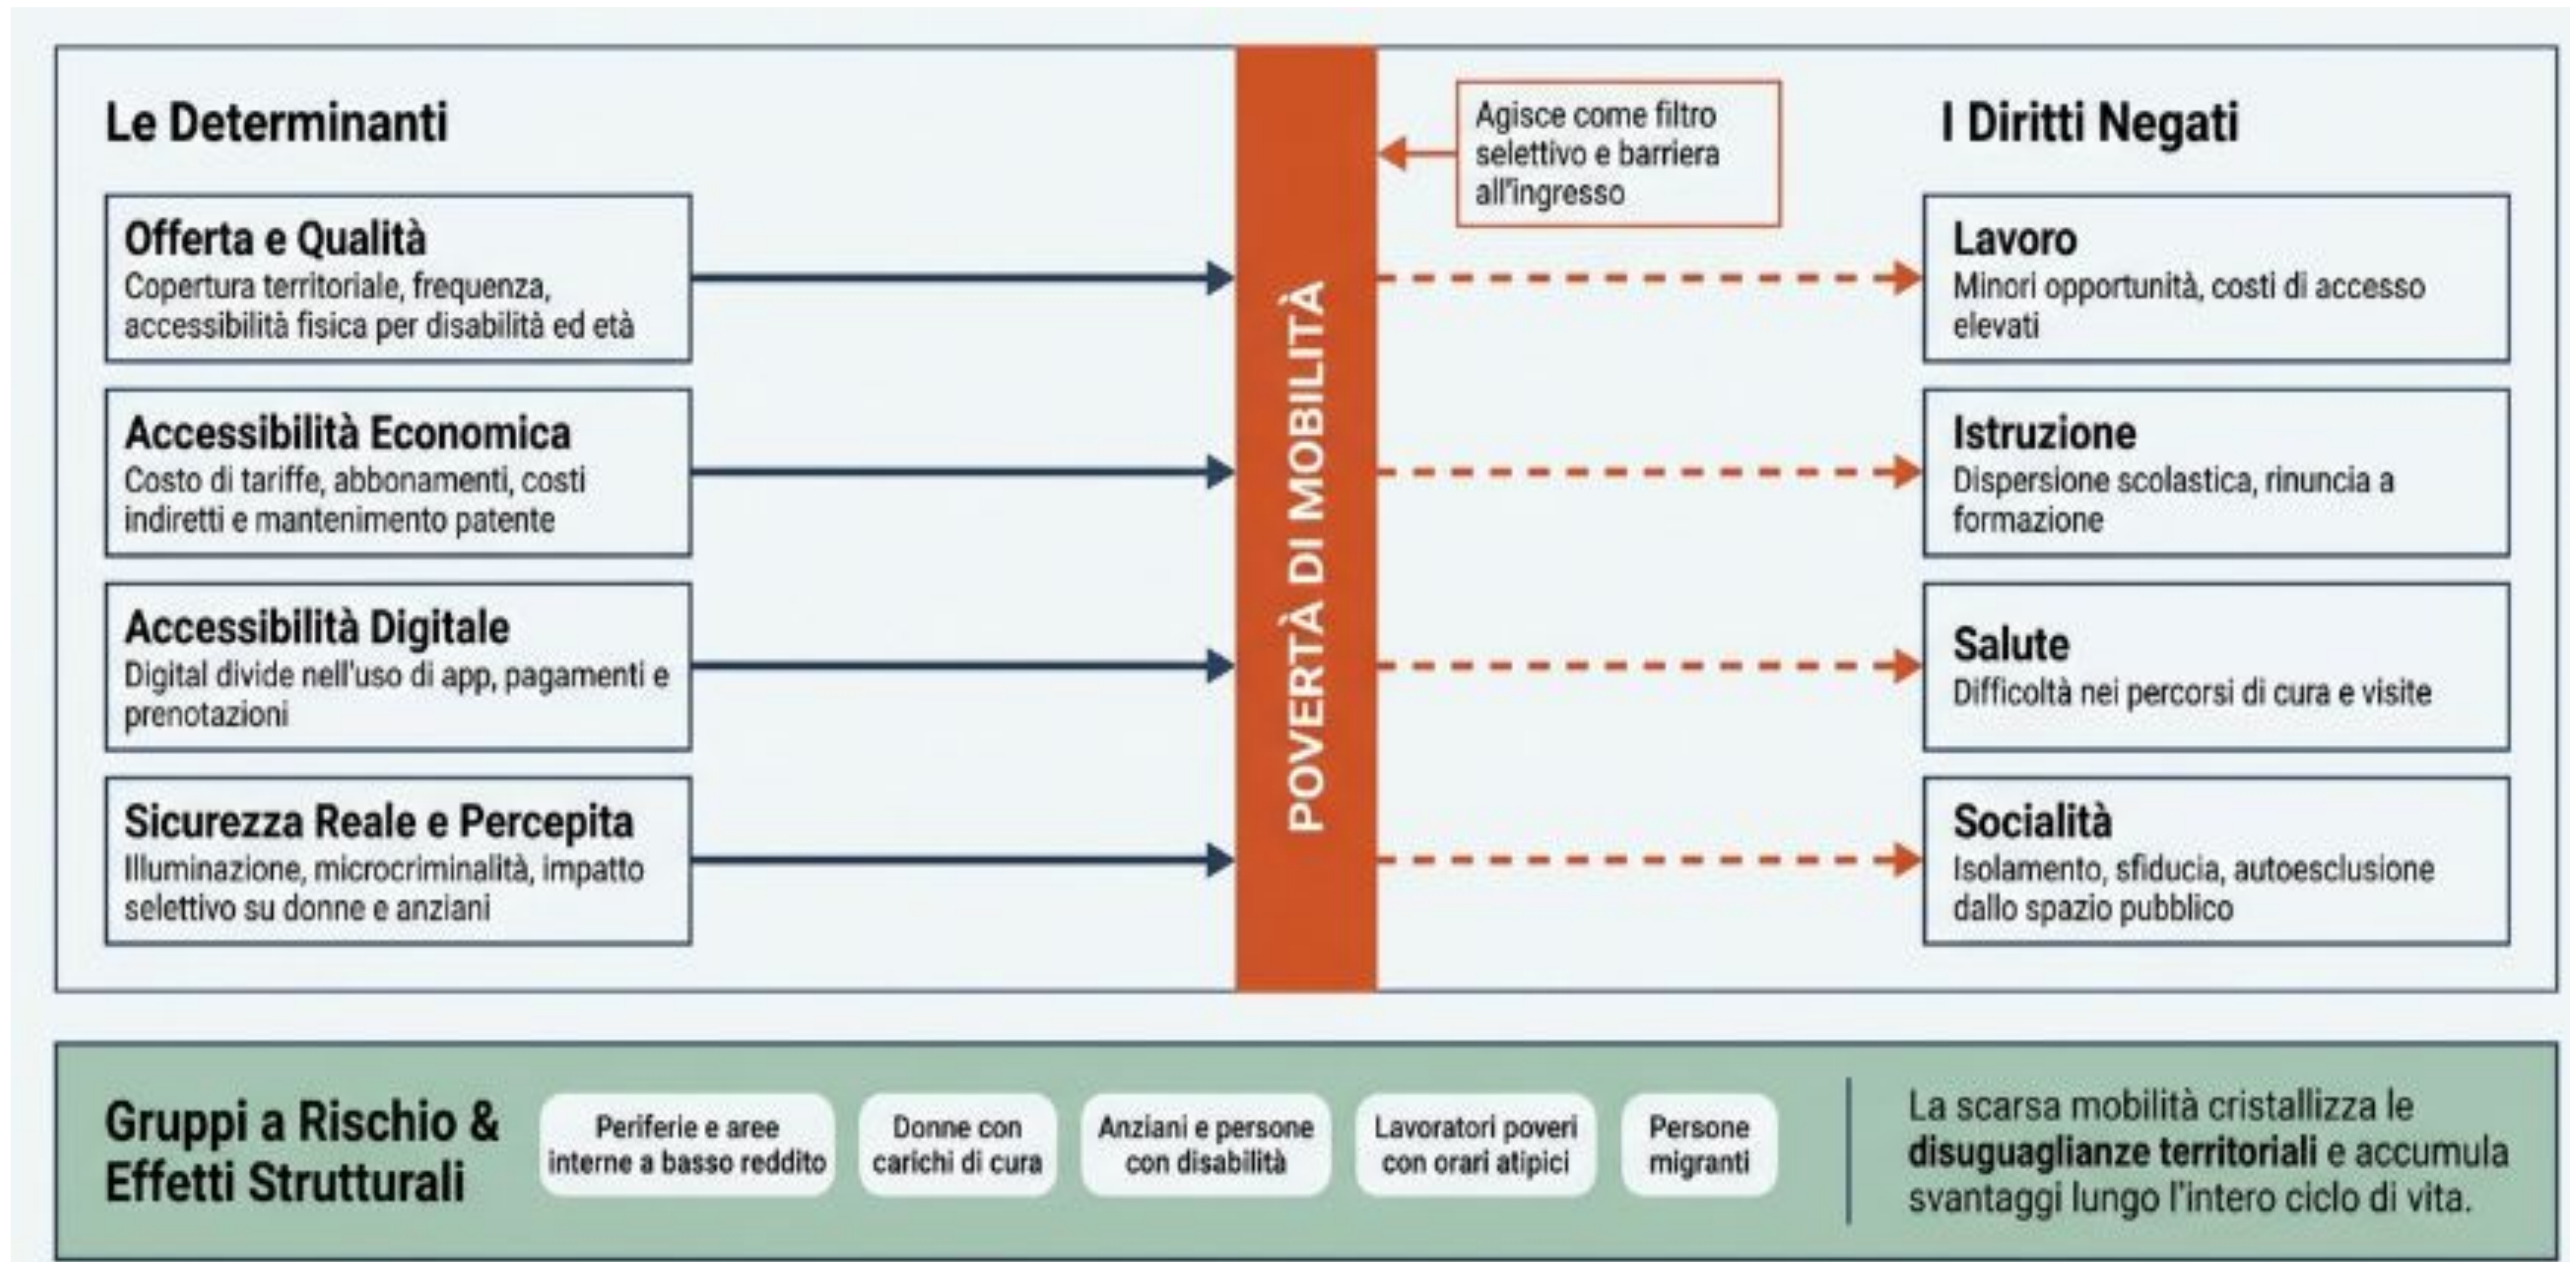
Le Determinanti

Offerta e Qualità
Copertura territoriale, frequenza, accessibilità fisica per disabilità ed età

Accessibilità Economica
Costo di tariffe, abbonamenti, costi indiretti e mantenimento patente

Accessibilità Digitale
Digital divide nell'uso di app, pagamenti e prenotazioni

Sicurezza Reale e Percepita
Illuminazione, microcriminalità, impatto selettivo su donne e anziani

POVERTÀ DI MOBILITÀ

Agisce come filtro selettivo e barriera all'ingresso

I Diritti Negati

Lavoro
Minori opportunità, costi di accesso elevati

Istruzione
Dispersione scolastica, rinuncia a formazione

Salute
Difficoltà nei percorsi di cura e visite

Socialità
Isolamento, sfiducia, autoesclusione dallo spazio pubblico

Gruppi a Rischio & Effetti Strutturali

Periferie e aree interne a basso reddito

Donne con carichi di cura

Anziani e persone con disabilità

Lavoratori poveri con orari atipici

Persone migranti

La scarsa mobilità cristallizza le **disuguaglianze territoriali** e accumula svantaggi lungo l'intero ciclo di vita.